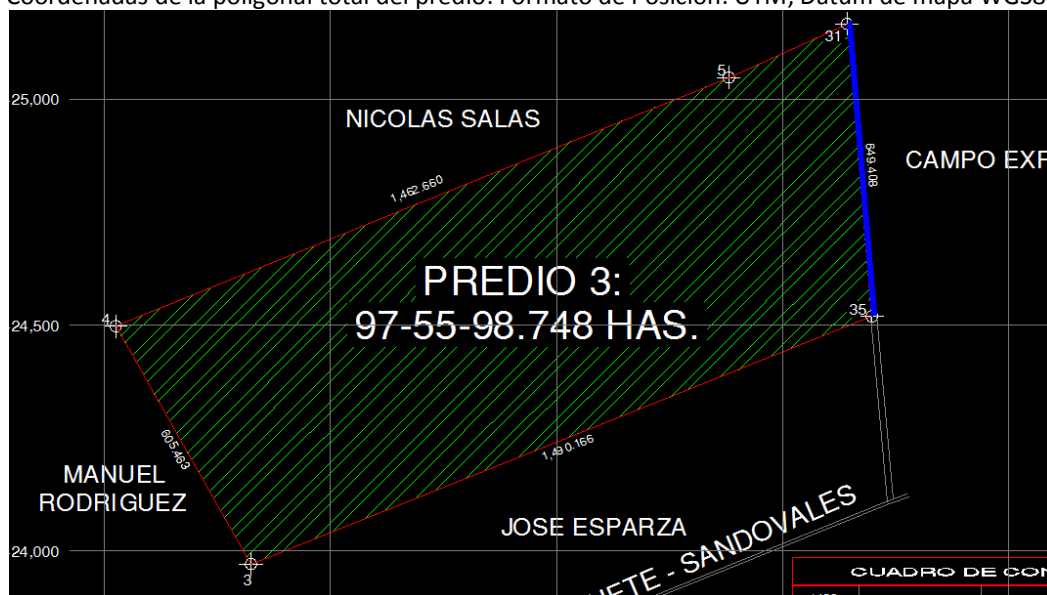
Coordenadas de la poligonal total del predio. Formato de Posición: UTM, Datum de mapa WGS8

25,000

24,500

24,000

NICOLAS SALAS

CAMPO EXP

1,462.660

649.408

5

31

4

35

PREDIO 3:
97-55-98.748 HAS.

605.463

1,490.166

MANUEL RODRIGUEZ

JOSE ESPARZA

3

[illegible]ETE - SANDOVALES

CUADRO DE CON